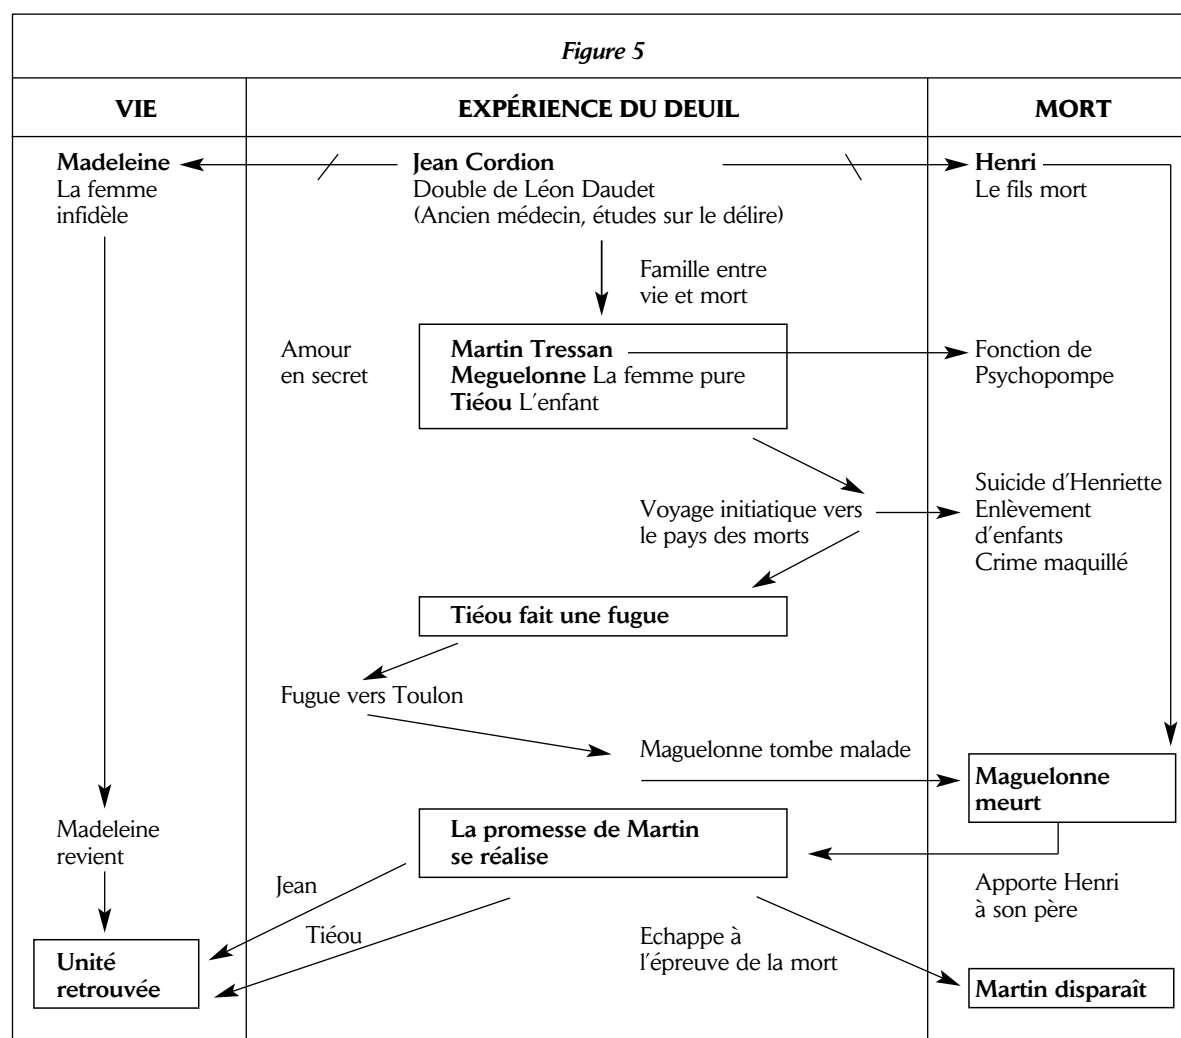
*Figure 5*

| VIE | EXPÉRIENCE DU DEUIL | MORT |
|---|---|---|

**Madeleine**
La femme infidèle

**Jean Cordion**
Double de Léon Daudet
(Ancien médecin, études sur le délire)

**Henri**
Le fils mort

Famille entre vie et mort

Amour en secret

**Martin Tressan**
**Meguelonne** La femme pure
**Tiéou** L'enfant

Fonction de Psychopompe

Voyage initiatique vers le pays des morts

Suicide d'Henriette
Enlèvement d'enfants
Crime maquillé

**Tiéou fait une fugue**

Fugue vers Toulon

Maguelonne tombe malade

**Maguelonne meurt**

Madeleine revient

**La promesse de Martin se réalise**

Jean

Apporte Henri à son père

Tiéou

Echappe à l'épreuve de la mort

**Unité retrouvée**

**Martin disparaît**